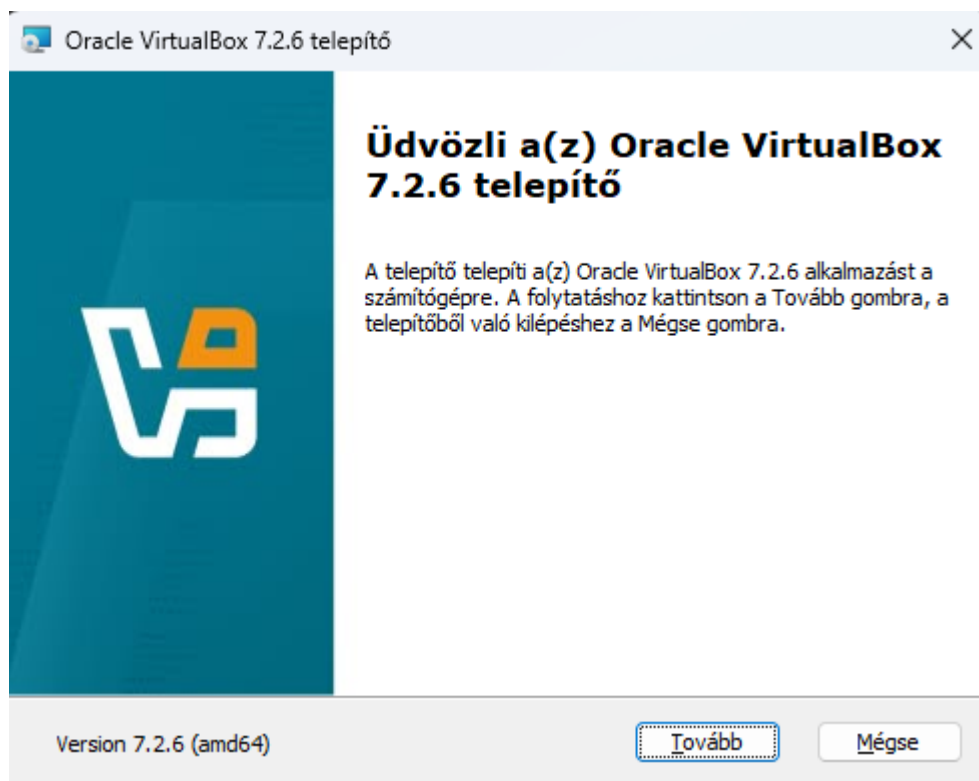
Oracle VirtualBox 7.2.6 telepítő

×

Üdvözli a(z) Oracle VirtualBox 7.2.6 telepítő

A telepítő telepíti a(z) Oracle VirtualBox 7.2.6 alkalmazást a számítógépre. A folytatáshoz kattintson a Tovább gombra, a telepítőből való kilépéshez a Mégse gombra.

Version 7.2.6 (amd64)

Tovább

Mégse